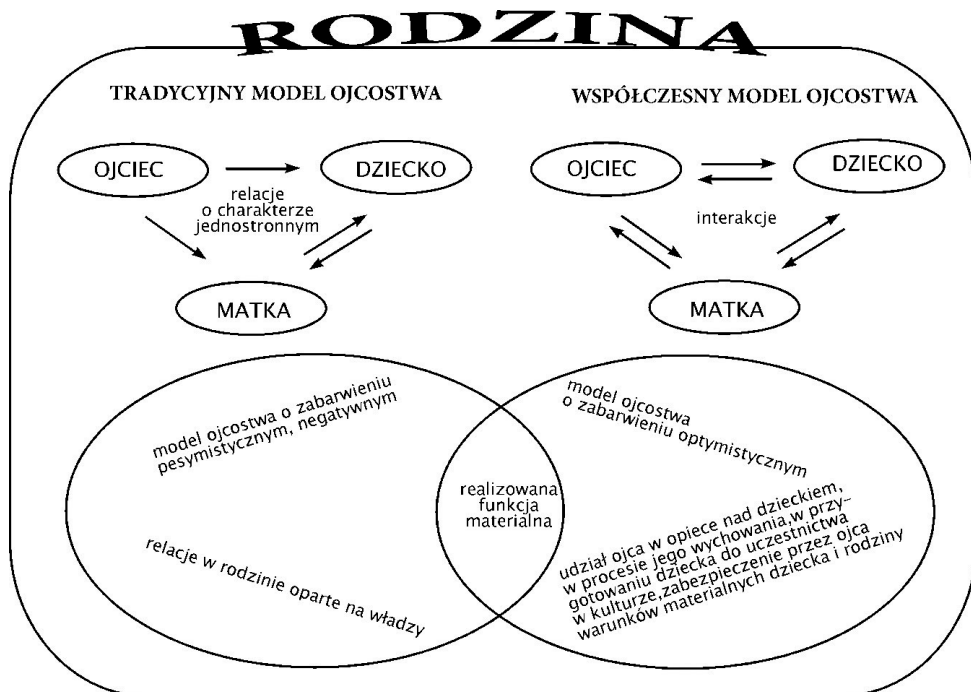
RODZINA

TRADYCYJNY MODEL OJCOSTWA

OJCIEC

DZIECKO

relacje o charakterze jednostronnym

MATKA

WSPÓŁCZESNY MODEL OJCOSTWA

OJCIEC

DZIECKO

interakcje

MATKA

model ojcostwa o zabarwieniu pesymistycznym, negatywnym

relacje w rodzinie oparte na władzy

realizowana funkcja materialna

model ojcostwa o zabarwieniu optymistycznym

udział ojca w opiece nad dzieckiem, w procesie jego wychowania,w przygotowaniu dziecka do uczestnictwa w kulturze,zabezpieczenie przez ojca warunków materialnych dziecka i rodziny